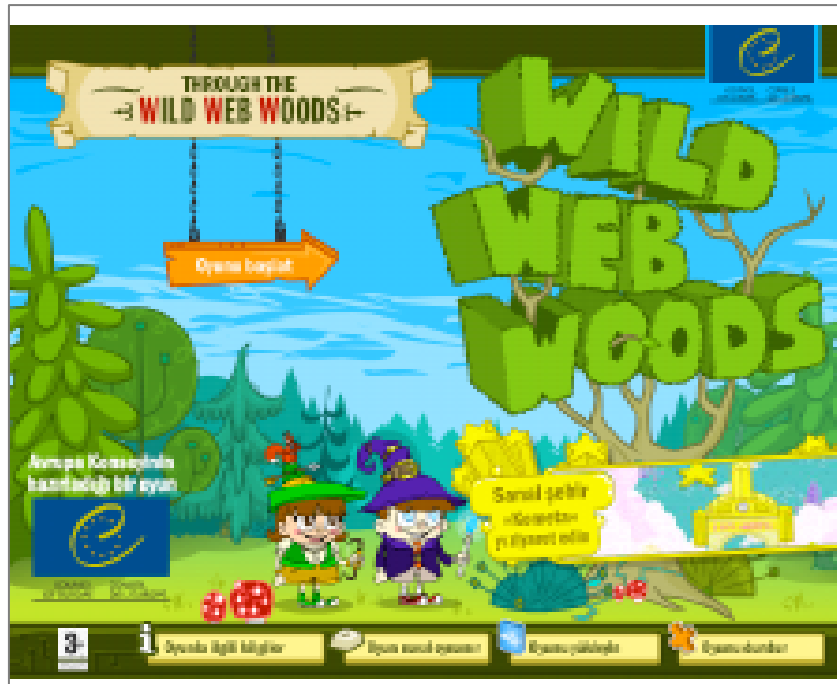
THROUGH THE
WILD WEB WOODS

Oyuna başlat

WILD WEB WOODS

Avrupa Konseyinin hazırladığı bir oyun

Sanal şehir «Cemeta» yı ziyaret edin

3+

Oyunla ilgili bilgiler

Oyun nasıl oynanır

Oyunu yükleyin

Oyunu durdur